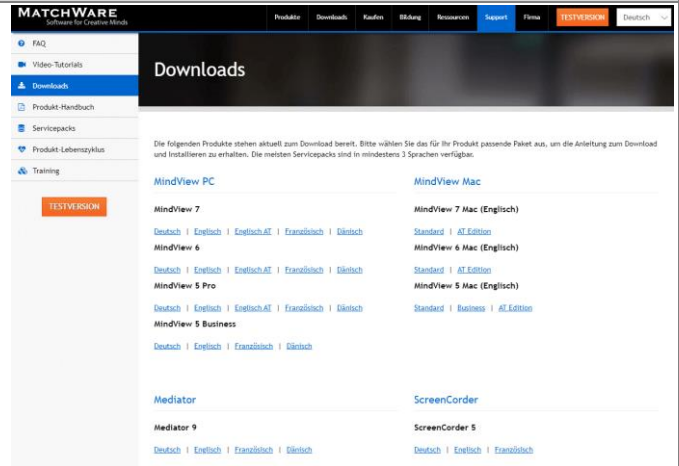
MATCHWARE
Software for Creative Minds

Produkte | Downloads | Kaufen | Bildung | Ressourcen | Support | Firma | TESTVERSION | Deutsch

FAQ
Video-Tutorials
Downloads
Produkt-Handbuch
Servicepacks
Produkt-Lebenszyklus
Training

TESTVERSION

Downloads

Die folgenden Produkte stehen aktuell zum Download bereit. Bitte wählen Sie das für Ihr Produkt passende Paket aus, um die Anleitung zum Download und Installieren zu erhalten. Die meisten Servicepacks sind in mindestens 3 Sprachen verfügbar.

MindView PC

MindView 7

Deutsch | Englisch | Englisch AT | Französisch | Dänisch

MindView 6

Deutsch | Englisch | Englisch AT | Französisch | Dänisch

MindView 5 Pro

Deutsch | Englisch | Englisch AT | Französisch | Dänisch

MindView 5 Business

Deutsch | Englisch | Französisch | Dänisch

MindView Mac

MindView 7 Mac (Englisch)

Standard | AT Edition

MindView 6 Mac (Englisch)

Standard | AT Edition

MindView 5 Mac (Englisch)

Standard | Business | AT Edition

Mediator

Mediator 9

Deutsch | Englisch | Französisch | Dänisch

ScreenCorder

ScreenCorder 5

Deutsch | Englisch | Französisch